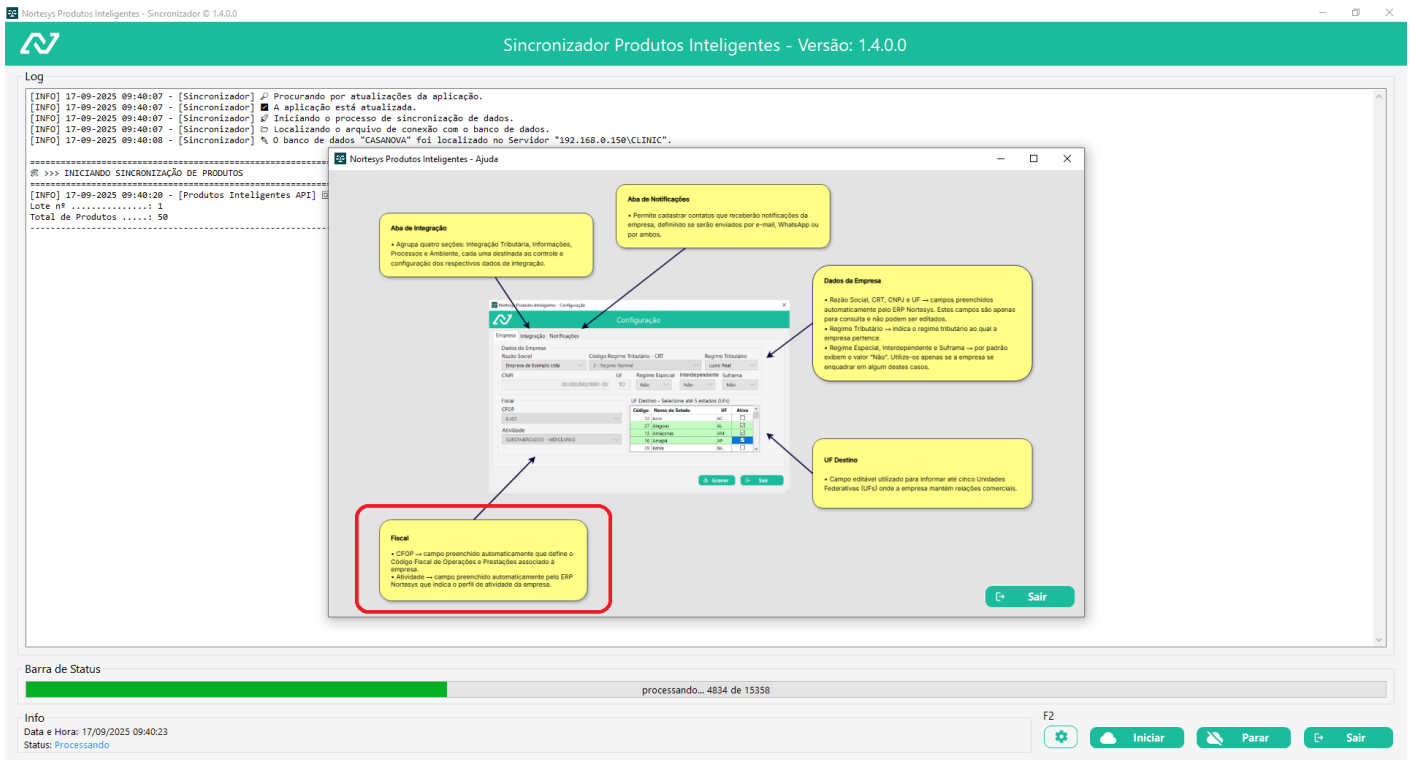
Nortesys Produtos Inteligentes - Sincronizador © 1.4.0.0

Sincronizador Produtos Inteligentes - Versão: 1.4.0.0

Log

[INFO] 17-09-2025 09:40:07 - [Sincronizador] Procurando por atualizações da aplicação.
[INFO] 17-09-2025 09:40:07 - [Sincronizador] A aplicação está atualizada.
[INFO] 17-09-2025 09:40:07 - [Sincronizador] Iniciando o processo de sincronização de dados.
[INFO] 17-09-2025 09:40:07 - [Sincronizador] Localizando o arquivo de conexão com o banco de dados.
[INFO] 17-09-2025 09:40:08 - [Sincronizador] O banco de dados "CASANOVA" foi localizado no Servidor "192.168.0.150\CLINIC".

>>> INICIANDO SINCRONIZAÇÃO DE PRODUTOS

[INFO] 17-09-2025 09:40:20 - [Produtos Inteligentes API]
Lote nº ..............: 1
Total de Produtos .....: 50

Nortesys Produtos Inteligentes - Ajuda

Aba de Notificações
• Permite cadastrar contatos que receberão notificações da empresa, definindo se serão enviados por e-mail, WhatsApp ou por ambos.

Aba de Integração
• Agrupa quatro seções: Integração Tributária, Informações, Processos e Ambiente, cada uma destinada ao controle e configuração dos respectivos dados de integração.

Dados da Empresa
• Razão Social, CRT, CNPJ e UF → campos preenchidos automaticamente pelo ERP Nortesys. Estes campos são apenas para consulta e não podem ser editados.
• Regime Tributário → indica o regime tributário ao qual a empresa pertence.
• Regime Especial, Interdependente e Suframa → por padrão exibem o valor "Não". Utilize-os apenas se a empresa se enquadrar em algum destes casos.

Nortesys Produtos Inteligentes - Configuração
Configuração
Empresa Integração Notificações
Dados da Empresa
Razão Social | Código Regime Tributário - CRT | Regime Tributário
Empresa de Exemplo Ltda | 3 - Regime Normal | Lucro Real
CNPJ | UF | Regime Especial | Interdependente | Suframa
00.000.000/0001-00 | TO | Não | Não | Não
Fiscal
CFOP
5405
Atividade
SUPERMERCADOS - MERCEARIAS
UF Destino - Selecione até 5 estados (UFs)

| Código | Nome do Estado | UF | Ativo |
|---|---|---|---|
| 12 | Acre | AC | |
| 27 | Alagoas | AL | |
| 13 | Amazonas | AM | |
| 16 | Amapá | AP | |
| 29 | Bahia | BA | |

Gravar Sair

UF Destino
• Campo editável utilizado para informar até cinco Unidades Federativas (UFs) onde a empresa mantém relações comerciais.

Fiscal
• CFOP → campo preenchido automaticamente que define o Código Fiscal de Operações e Prestações associado à empresa.
• Atividade → campo preenchido automaticamente pelo ERP Nortesys que indica o perfil de atividade da empresa.

Sair

Barra de Status
processando... 4834 de 15358

Info
Data e Hora: 17/09/2025 09:40:23
Status: Processando

F2
Iniciar Parar Sair